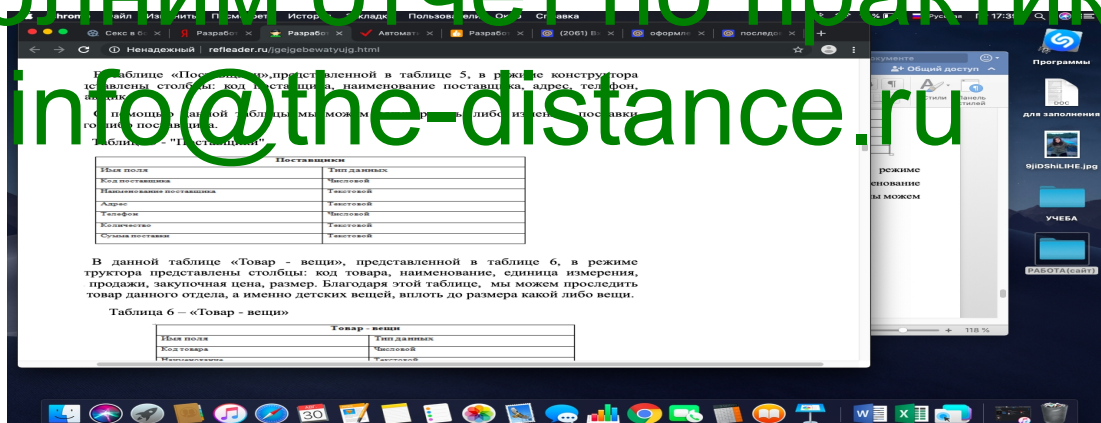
олним отчет по практик
info@the-distance.ru

hrome Файл Изменить Просмотр История Закладки Пользователь Окно Справка
Секс в б
Разработ
Разработ
Автомати
Разработ
(2061) В
оформле
последо
Ненадежный | refleader.ru/jgejgebewatyujg.html

В таблице «Поставщики»,представленной в таблице 5, в режиме конструктора представлены столбцы: код поставщика, наименование поставщика, адрес, телефон, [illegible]
С помощью данной таблицы мы можем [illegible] либо изменить поставки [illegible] либо поставщика.
Таблица 5 - "Поставщики"

| Поставщики | |
|---|---|
| Имя поля | Тип данных |
| Код поставщика | Числовой |
| Наименование поставщика | Текстовой |
| Адрес | Текстовой |
| Телефон | Числовой |
| Количество | Текстовой |
| Сумма поставки | Текстовой |

В данной таблице «Товар - вещи», представленной в таблице 6, в режиме труктора представлены столбцы: код товара, наименование, единица измерения, продажи, закупочная цена, размер. Благодаря этой таблице, мы можем проследить товар данного отдела, а именно детских вещей, вплоть до размера какой либо вещи.

Таблица 6 – «Товар - вещи»

| Товар - вещи | |
|---|---|
| Имя поля | Тип данных |
| Код товара | Числовой |
| Наименование | Текстовой |

Общий доступ
Стили
Панель стилей
режиме
менование
мы можем
118 %
Программы
DOC
для заполнения
9jiDShiLIHE.jpg
УЧЕБА
РАБОТА(сайт)
30